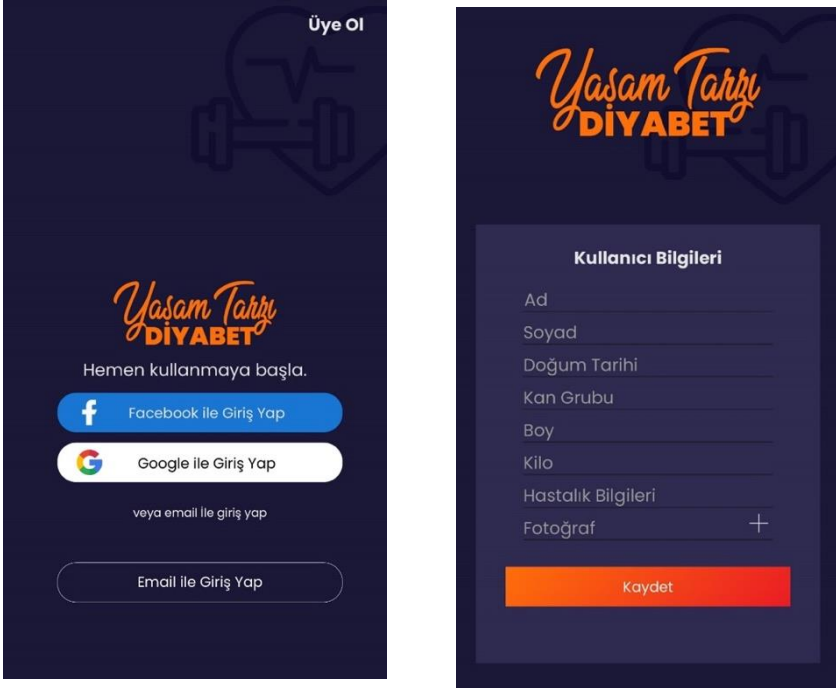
Üye Ol

Yaşam Tarzı
DİYABET

Hemen kullanmaya başla.

Facebook ile Giriş Yap

Google ile Giriş Yap

veya email ile giriş yap

Email ile Giriş Yap

Yaşam Tarzı
DİYABET

Kullanıcı Bilgileri

Ad

Soyad

Doğum Tarihi

Kan Grubu

Boy

Kilo

Hastalık Bilgileri

Fotoğraf +

Kaydet